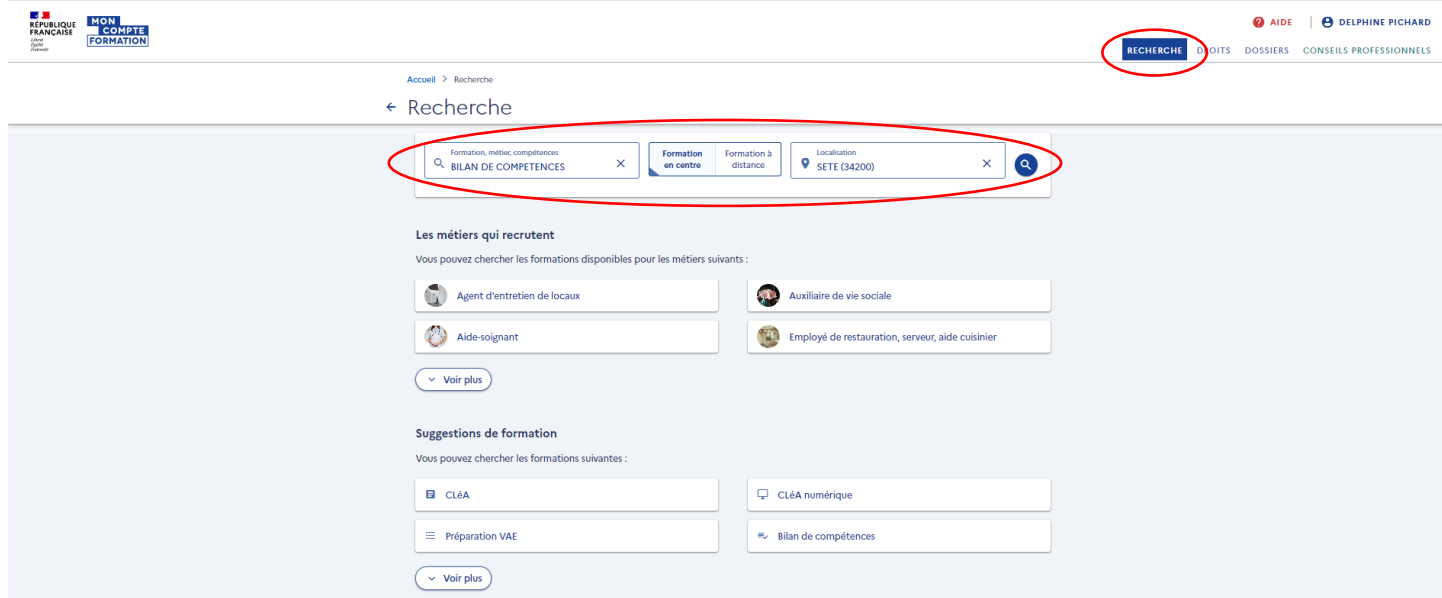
RÉPUBLIQUE FRANÇAISE
Liberté Égalité Fraternité

MON COMPTE FORMATION

AIDE | DELPHINE PICHARD

RECHERCHE DROITS DOSSIERS CONSEILS PROFESSIONNELS

Accueil > Recherche

← Recherche

Formation, métier, compétences
BILAN DE COMPETENCES

Formation en centre | Formation à distance

Localisation
SETE (34200)

Les métiers qui recrutent

Vous pouvez chercher les formations disponibles pour les métiers suivants :

Agent d'entretien de locaux

Auxiliaire de vie sociale

Aide-soignant

Employé de restauration, serveur, aide cuisinier

Voir plus

Suggestions de formation

Vous pouvez chercher les formations suivantes :

CLéA

CLéA numérique

Préparation VAE

Bilan de compétences

Voir plus